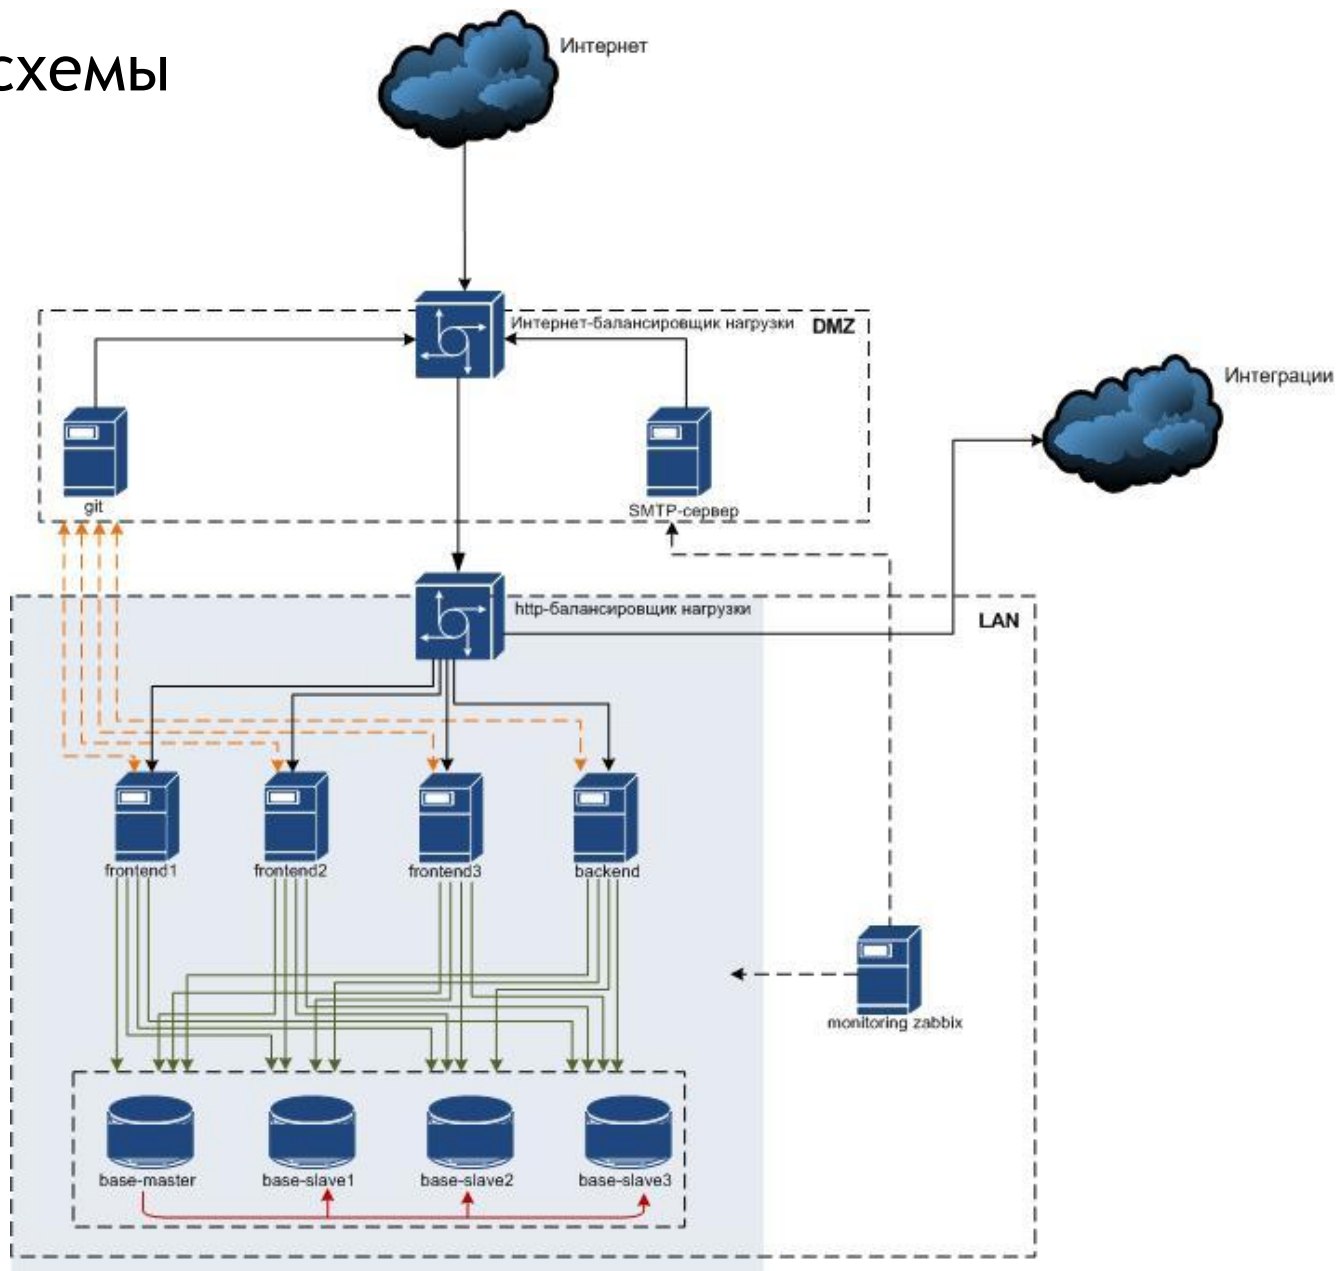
схемы

Интернет

Интернет-балансировщик нагрузки

DMZ

Интеграции

git

SMTP-сервер

http-балансировщик нагрузки

LAN

frontend1

frontend2

frontend3

backend

monitoring zabbix

base-master

base-slave1

base-slave2

base-slave3